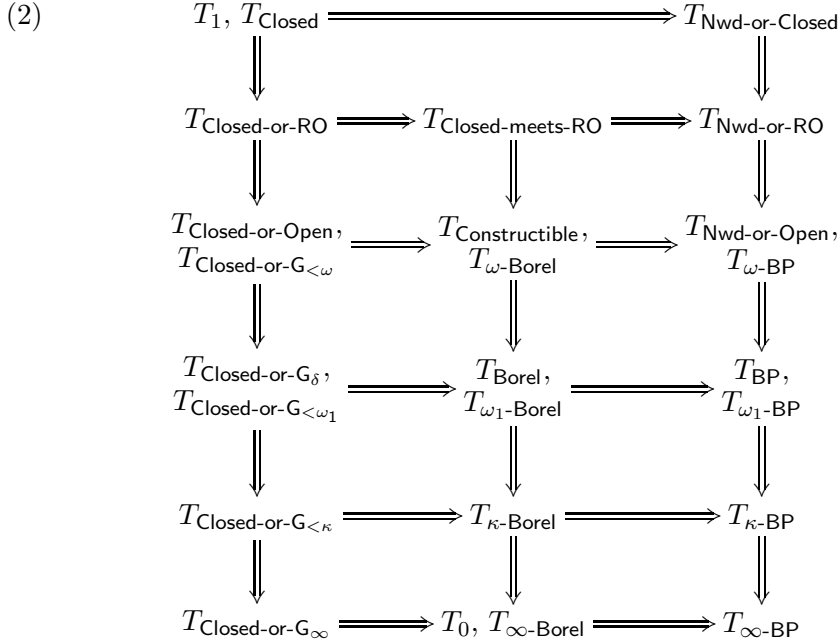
(2)

$T_1$, $T_{\mathsf{Closed}}$ $\Longrightarrow$ $T_{\mathsf{Nwd\text{-}or\text{-}Closed}}$

$T_{\mathsf{Closed\text{-}or\text{-}RO}}$ $\Longrightarrow$ $T_{\mathsf{Closed\text{-}meets\text{-}RO}}$ $\Longrightarrow$ $T_{\mathsf{Nwd\text{-}or\text{-}RO}}$

$T_{\mathsf{Closed\text{-}or\text{-}Open}}$, $T_{\mathsf{Closed\text{-}or\text{-}G}_{<\omega}}$ $\Longrightarrow$ $T_{\mathsf{Constructible}}$, $T_{\omega\text{-}\mathsf{Borel}}$ $\Longrightarrow$ $T_{\mathsf{Nwd\text{-}or\text{-}Open}}$, $T_{\omega\text{-}\mathsf{BP}}$

$T_{\mathsf{Closed\text{-}or\text{-}G}_\delta}$, $T_{\mathsf{Closed\text{-}or\text{-}G}_{<\omega_1}}$ $\Longrightarrow$ $T_{\mathsf{Borel}}$, $T_{\omega_1\text{-}\mathsf{Borel}}$ $\Longrightarrow$ $T_{\mathsf{BP}}$, $T_{\omega_1\text{-}\mathsf{BP}}$

$T_{\mathsf{Closed\text{-}or\text{-}G}_{<\kappa}}$ $\Longrightarrow$ $T_{\kappa\text{-}\mathsf{Borel}}$ $\Longrightarrow$ $T_{\kappa\text{-}\mathsf{BP}}$

$T_{\mathsf{Closed\text{-}or\text{-}G}_\infty}$ $\Longrightarrow$ $T_0$, $T_{\infty\text{-}\mathsf{Borel}}$ $\Longrightarrow$ $T_{\infty\text{-}\mathsf{BP}}$